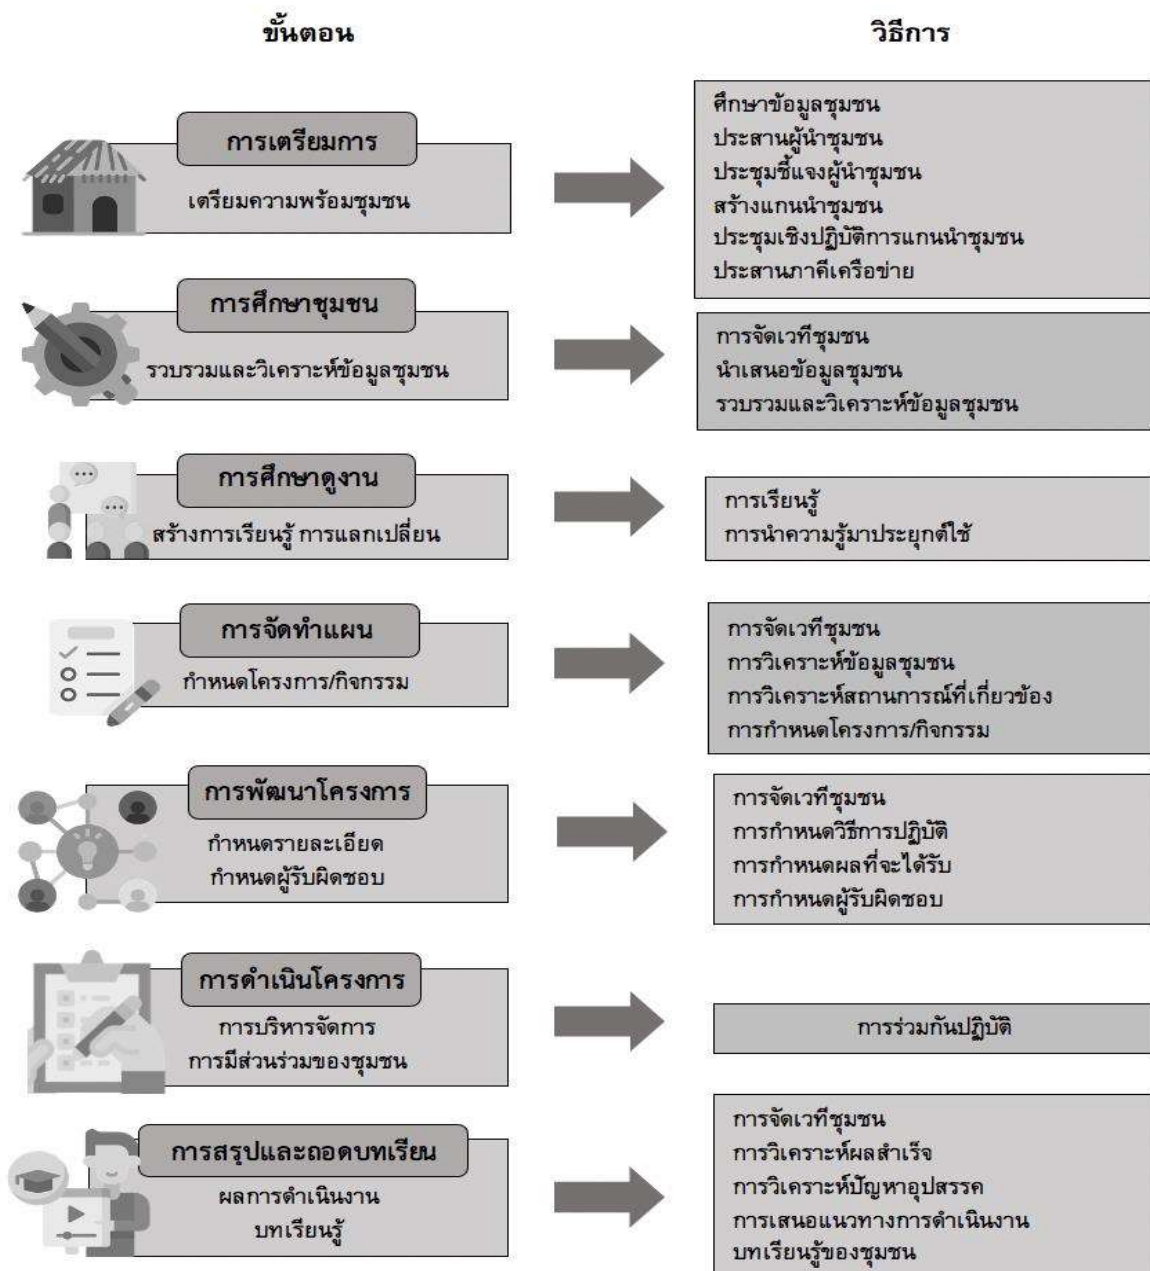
ขั้นตอน

วิธีการ

การเตรียมการ
เตรียมความพร้อมชุมชน

ศึกษาข้อมูลชุมชน
ประสานผู้นำชุมชน
ประชุมชี้แจงผู้นำชุมชน
สร้างแกนนำชุมชน
ประชุมเชิงปฏิบัติการแกนนำชุมชน
ประสานภาคีเครือข่าย

การศึกษาชุมชน
รวบรวมและวิเคราะห์ข้อมูลชุมชน

การจัดเวทีชุมชน
นำเสนอข้อมูลชุมชน
รวบรวมและวิเคราะห์ข้อมูลชุมชน

การศึกษาดูงาน
สร้างการเรียนรู้ การแลกเปลี่ยน

การเรียนรู้
การนำความรู้มาประยุกต์ใช้

การจัดทำแผน
กำหนดโครงการ/กิจกรรม

การจัดเวทีชุมชน
การวิเคราะห์ข้อมูลชุมชน
การวิเคราะห์สถานการณ์ที่เกี่ยวข้อง
การกำหนดโครงการ/กิจกรรม

การพัฒนาโครงการ
กำหนดรายละเอียด
กำหนดผู้รับผิดชอบ

การจัดเวทีชุมชน
การกำหนดวิธีการปฏิบัติ
การกำหนดผลที่จะได้รับ
การกำหนดผู้รับผิดชอบ

การดำเนินโครงการ
การบริหารจัดการ
การมีส่วนร่วมของชุมชน

การร่วมกันปฏิบัติ

การสรุปและถอดบทเรียน
ผลการดำเนินงาน
บทเรียนรู้

การจัดเวทีชุมชน
การวิเคราะห์ผลสำเร็จ
การวิเคราะห์ปัญหาอุปสรรค
การเสนอแนวทางการดำเนินงาน
บทเรียนรู้ของชุมชน